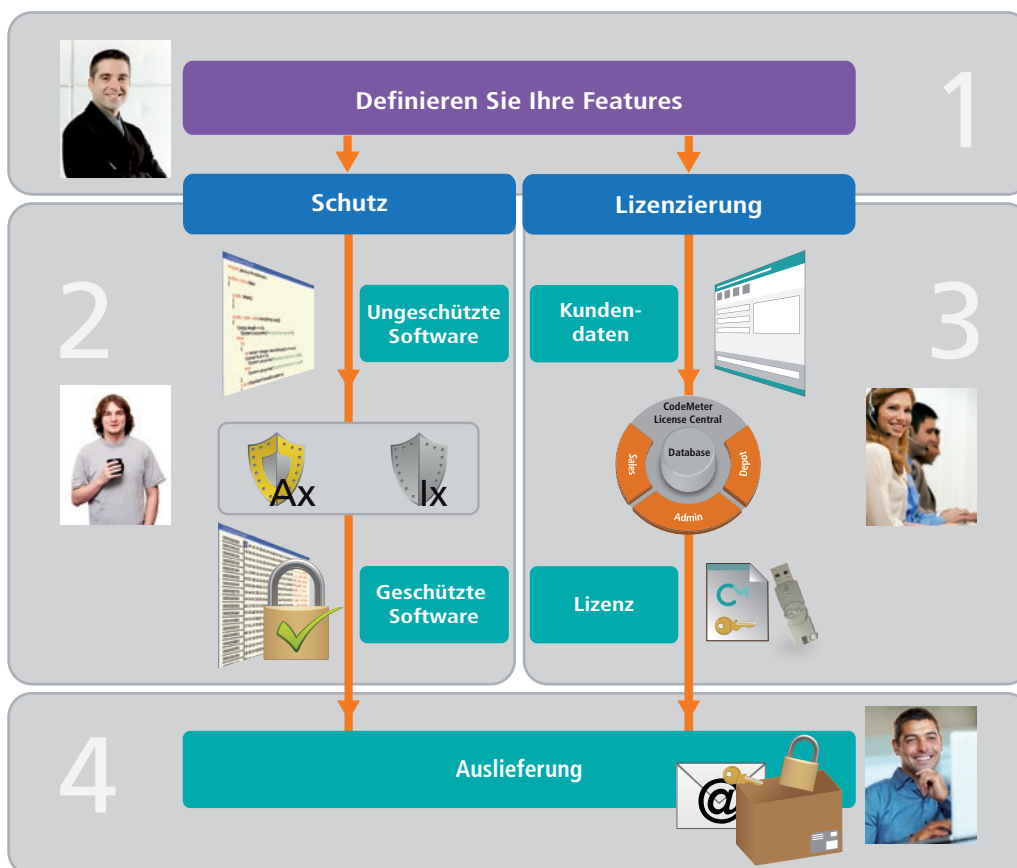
Definieren Sie Ihre Features

1

Schutz

Lizenzierung

2

Ungeschützte Software

Kundendaten

3

CodeMeter License Central

Database

Sales

Depot

Admin

Ax

Ix

Geschützte Software

Lizenz

4

Auslieferung